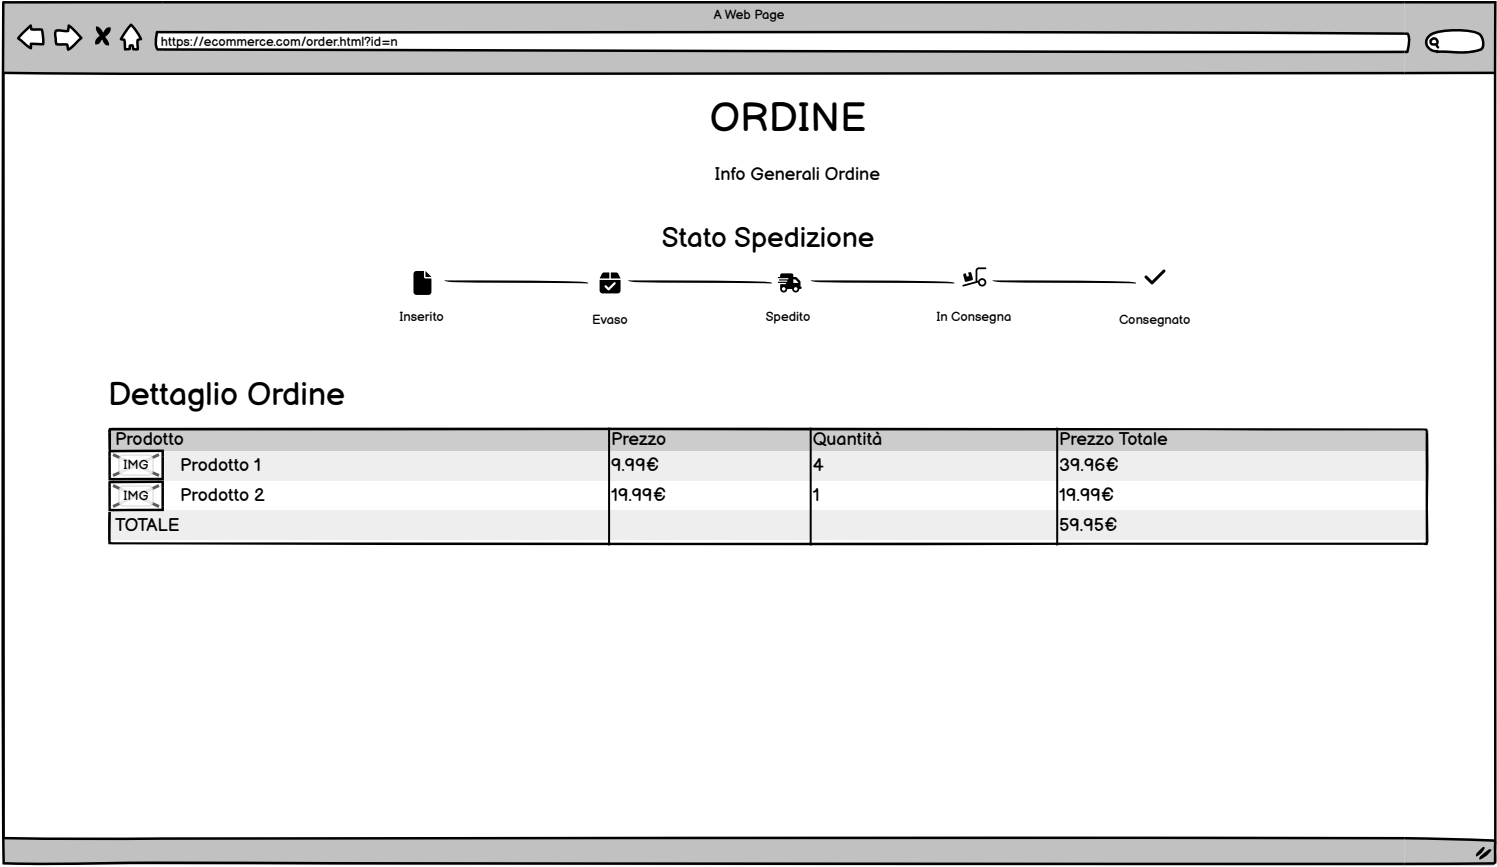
A Web Page

https://ecommerce.com/order.html?id=n

ORDINE

Info Generali Ordine

Stato Spedizione

Inserito

Evaso

Spedito

In Consegna

Consegnato

Dettaglio Ordine

| Prodotto | Prezzo | Quantità | Prezzo Totale |
|---|---|---|---|
| IMG Prodotto 1 | 9.99€ | 4 | 39.96€ |
| IMG Prodotto 2 | 19.99€ | 1 | 19.99€ |
| TOTALE | | | 59.95€ |